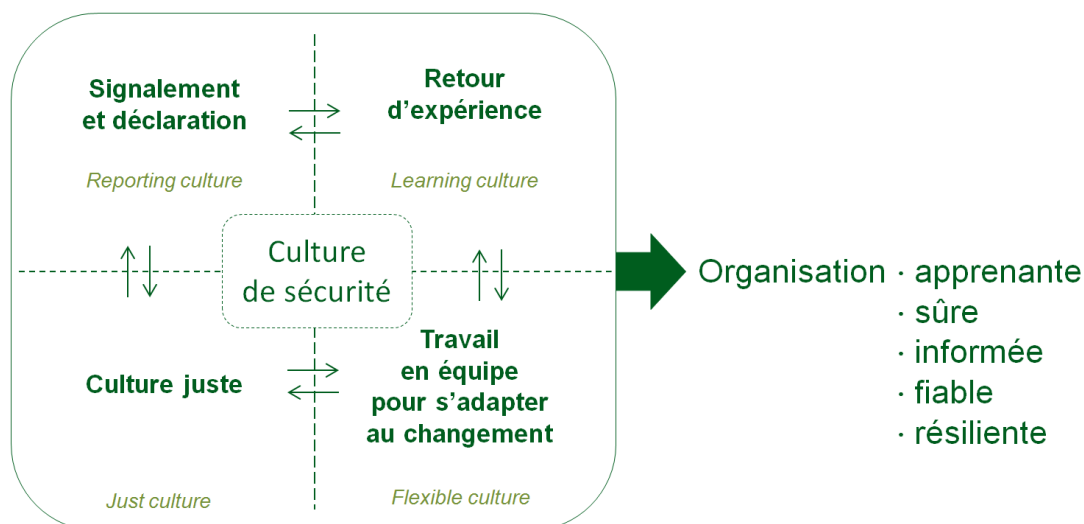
Signalement et déclaration

Reporting culture

Retour d'expérience

Learning culture

Culture de sécurité

Culture juste

Just culture

Travail en équipe pour s'adapter au changement

Flexible culture

Organisation · apprenante
· sûre
· informée
· fiable
· résiliente